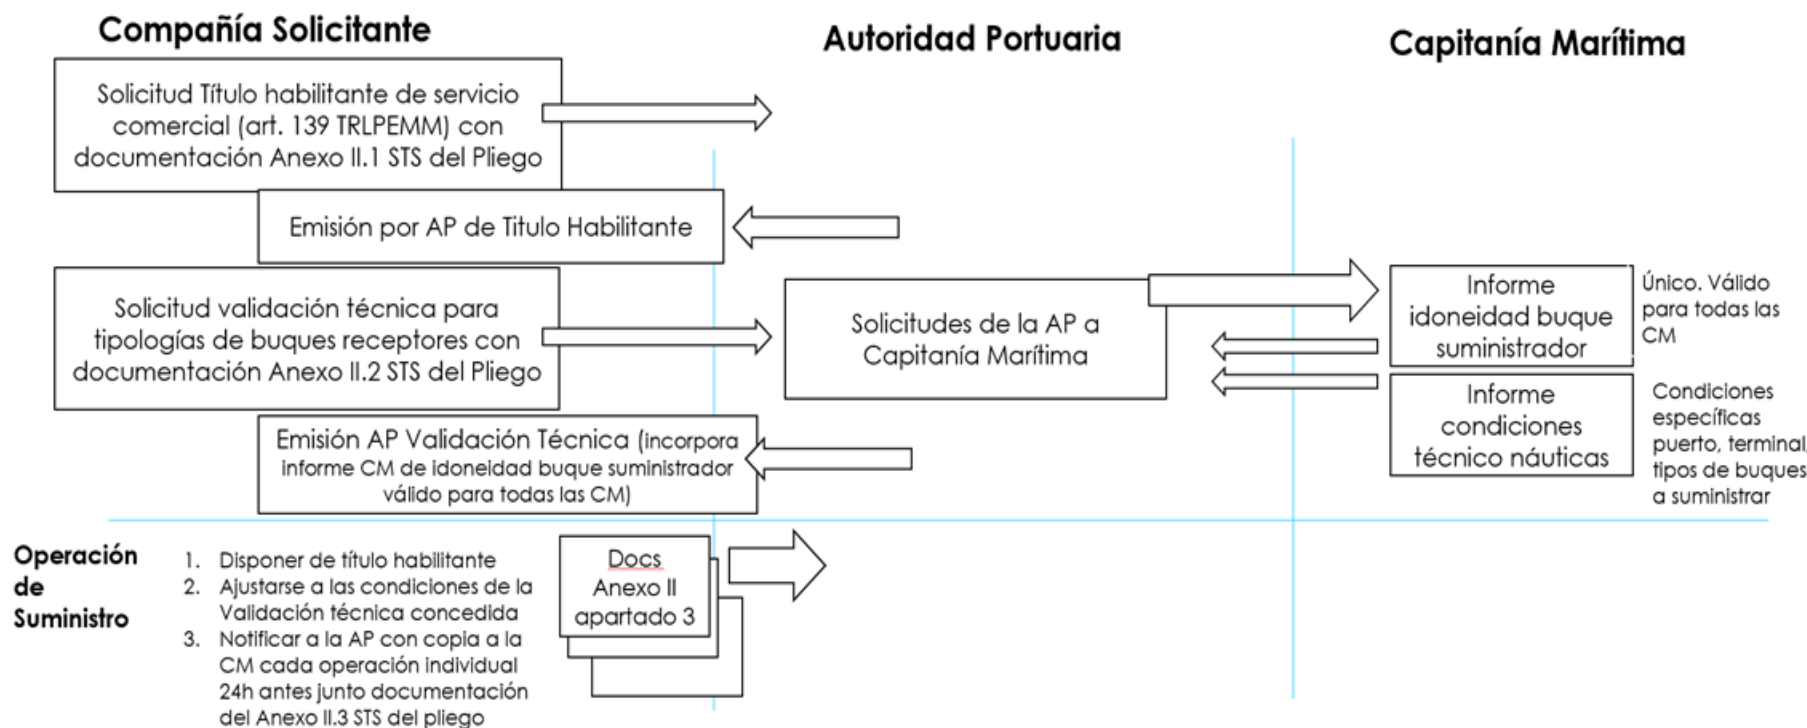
Compañía Solicitante

Autoridad Portuaria

Capitanía Marítima

Solicitud Título habilitante de servicio comercial (art. 139 TRLPEMM) con documentación Anexo II.1 STS del Pliego

Emisión por AP de Titulo Habilitante

Solicitud validación técnica para tipologías de buques receptores con documentación Anexo II.2 STS del Pliego

Solicitudes de la AP a Capitanía Marítima

Informe idoneidad buque suministrador

Único. Válido para todas las CM

Informe condiciones técnico náuticas

Condiciones específicas puerto, terminal, tipos de buques a suministrar

Emisión AP Validación Técnica (incorpora informe CM de idoneidad buque suministrador válido para todas las CM)

Operación de Suministro

1. Disponer de título habilitante
2. Ajustarse a las condiciones de la Validación técnica concedida
3. Notificar a la AP con copia a la CM cada operación individual 24h antes junto documentación del Anexo II.3 STS del pliego

Docs Anexo II apartado 3